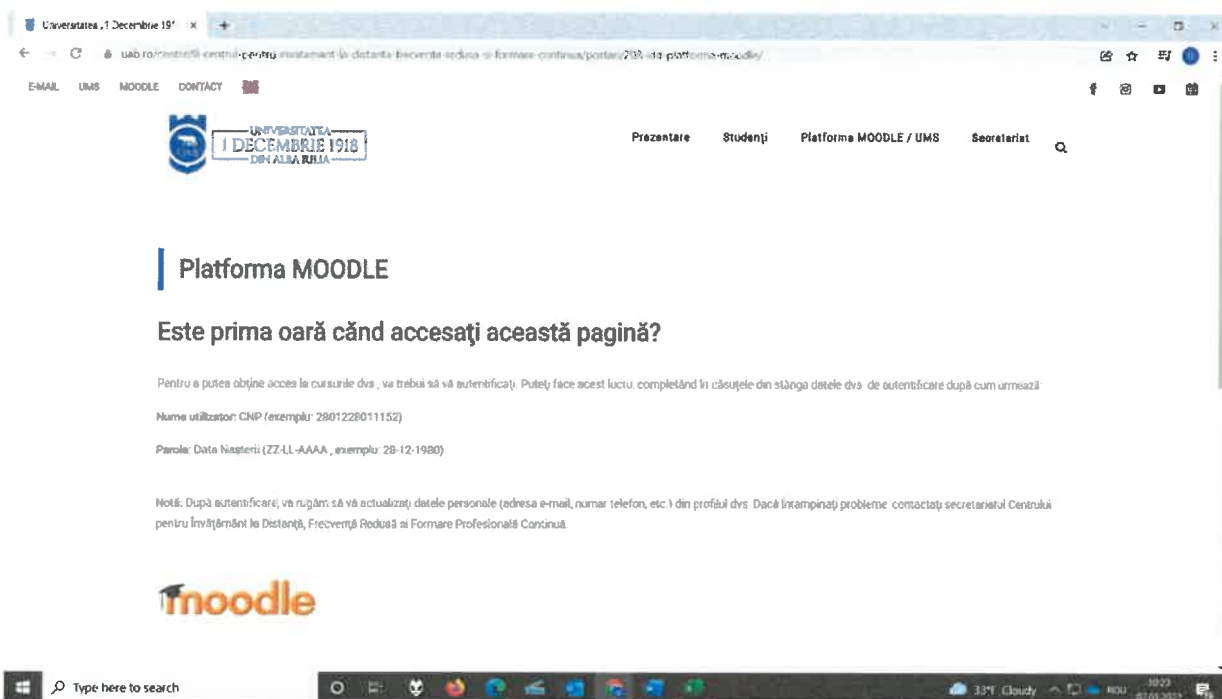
Universitatea „1 Decembrie 19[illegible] ×

uab.ro/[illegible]-centrul-pentru-invatamant-la-distanta-frecventa-redusa-si-formare-continua/portal/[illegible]-platforma-moodle/

E-MAIL UMS MOODLE CONTACT

UNIVERSITATEA 1 DECEMBRIE 1918 DIN ALBA IULIA

Prezentare Studenţi Platforma MOODLE / UMS Secretariat

Platforma MOODLE

Este prima oară când accesaţi această pagină?

Pentru a putea obţine acces la cursurile dvs., va trebui să vă autentificaţi. Puteţi face acest lucru, completând în căsuţele din stânga datele dvs. de autentificare după cum urmează:

Nume utilizator: CNP (exemplu: 2801228011152)

Parola: Data Nasterii (ZZ-LL-AAAA , exemplu: 28-12-1980)

Notă: După autentificare, vă rugăm să vă actualizaţi datele personale (adresa e-mail, numar telefon, etc.) din profilul dvs. Dacă întampinaţi probleme, contactaţi secretariatul Centrului pentru Învăţământ la Distanţă, Frecvenţă Redusă şi Formare Profesională Continuă.

moodle

Type here to search

33°F Cloudy ROU 10:23